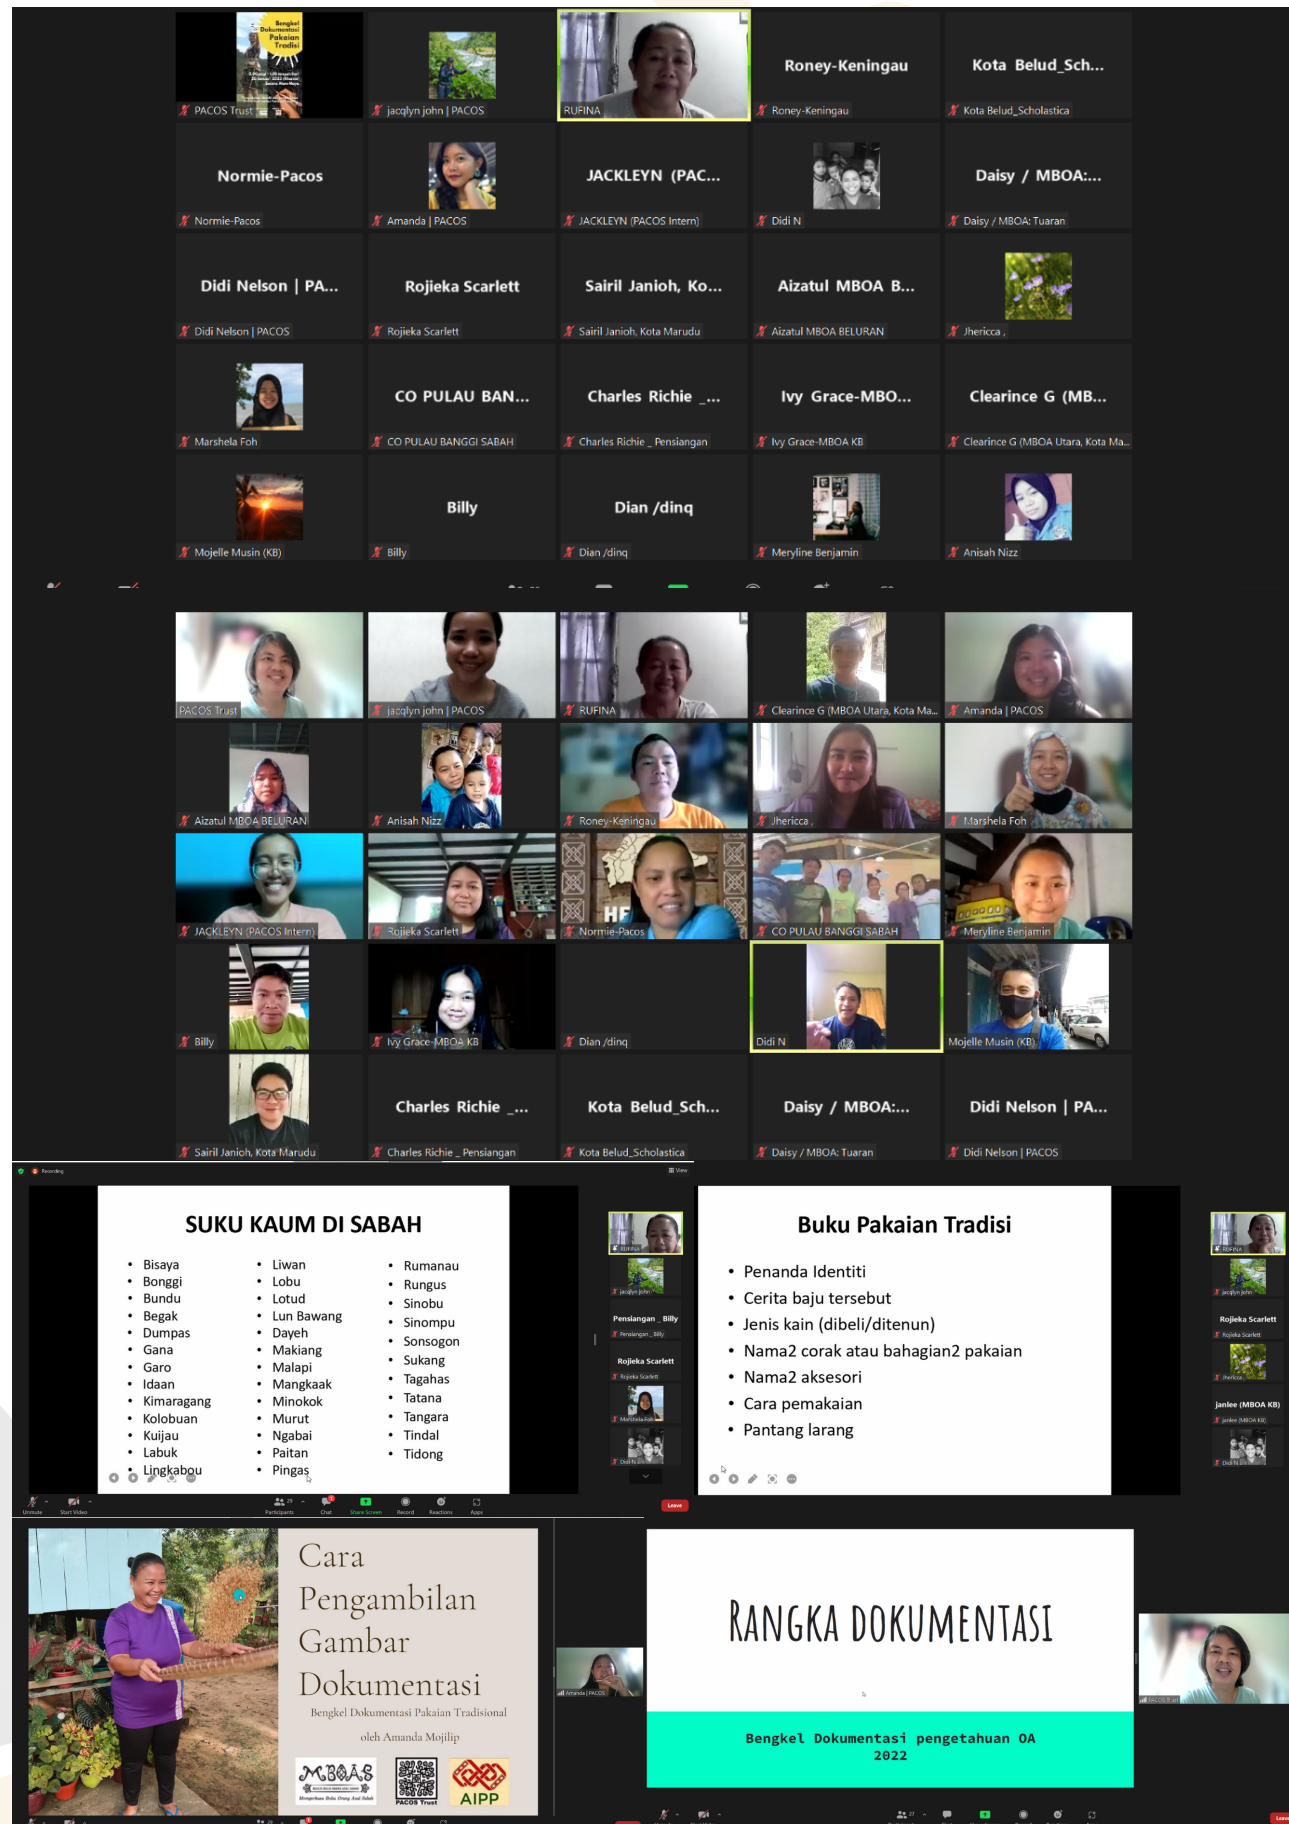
Bengkel Dokumentasi Pakaian Tradisi

PACOS Trust
jacqlyn john | PACOS
RUFINA
Roney-Keningau
Roney-Keningau
Kota Belud_Sch...
Kota Belud_Scholastica
Normie-Pacos
Normie-Pacos
Amanda | PACOS
JACKLEYN (PAC...
JACKLEYN (PACOS Intern)
Didi N
Daisy / MBOA:...
Daisy / MBOA: Tuaran
Didi Nelson | PA...
Didi Nelson | PACOS
Rojieka Scarlett
Rojieka Scarlett
Sairil Janioh, Ko...
Sairil Janioh, Kota Marudu
Aizatul MBOA B...
Aizatul MBOA BELURAN
Jhericca ,
Marshela Foh
CO PULAU BAN...
CO PULAU BANGGI SABAH
Charles Richie _...
Charles Richie _ Pensiangan
Ivy Grace-MBO...
Ivy Grace-MBOA KB
Clearince G (MB...
Clearince G (MBOA Utara, Kota Ma...
Mojelle Musin (KB)
Billy
Billy
Dian /dinq
Dian /dinq
Meryline Benjamin
Anisah Nizz

PACOS Trust
jacqlyn john | PACOS
RUFINA
Clearince G (MBOA Utara, Kota Ma...
Amanda | PACOS
Aizatul MBOA BELURAN
Anisah Nizz
Roney-Keningau
Jhericca ,
Marshela Foh
JACKLEYN (PACOS Intern)
Rojieka Scarlett
Normie-Pacos
CO PULAU BANGGI SABAH
Meryline Benjamin
Billy
Ivy Grace-MBOA KB
Dian /dinq
Didi N
Mojelle Musin (KB)
Sairil Janioh, Kota Marudu
Charles Richie _...
Charles Richie _ Pensiangan
Kota Belud_Sch...
Kota Belud_Scholastica
Daisy / MBOA:...
Daisy / MBOA: Tuaran
Didi Nelson | PA...
Didi Nelson | PACOS

SUKU KAUM DI SABAH
- Bisaya
- Bonggi
- Bundu
- Begak
- Dumpas
- Gana
- Garo
- Idaan
- Kimaragang
- Kolobuan
- Kuijau
- Labuk
- Lingkabou
- Liwan
- Lobu
- Lotud
- Lun Bawang
- Dayeh
- Makiang
- Malapi
- Mangkaak
- Minokok
- Murut
- Ngabai
- Paitan
- Pingas
- Rumanau
- Rungus
- Sinobu
- Sinompu
- Sonsogon
- Sukang
- Tagahas
- Tatana
- Tangara
- Tindal
- Tidong

Buku Pakaian Tradisi
- Penanda Identiti
- Cerita baju tersebut
- Jenis kain (dibeli/ditenun)
- Nama2 corak atau bahagian2 pakaian
- Nama2 aksesori
- Cara pemakaian
- Pantang larang

Pensiangan _ Billy
Rojieka Scarlett
Jhericca
janlee (MBOA KB)
Leave

Cara Pengambilan Gambar Dokumentasi
Bengkel Dokumentasi Pakaian Tradisional
oleh Amanda Mojilip
MBOAS
PACOS Trust
AIPP

RANGKA DOKUMENTASI
Bengkel Dokumentasi pengetahuan OA 2022